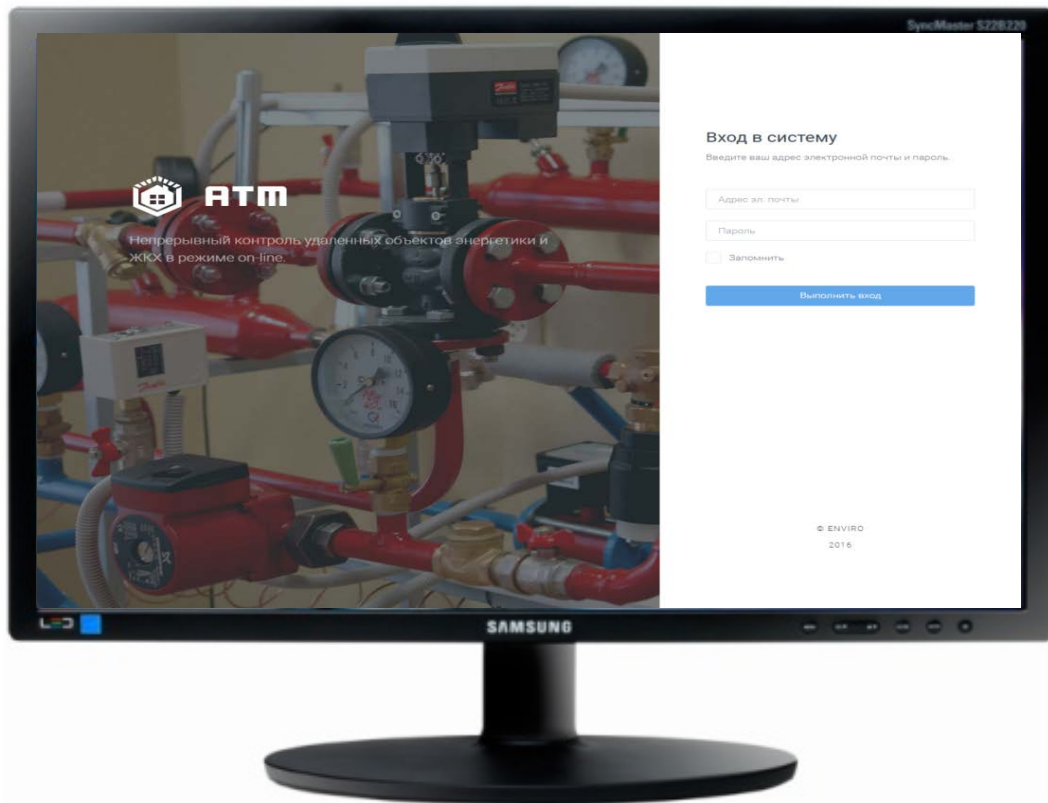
SyncMaster S22B220

ATM

Непрерывный контроль удаленных объектов энергетики и ЖКХ в режиме on-line.

Вход в систему

Введите ваш адрес электронной почты и пароль.

Адрес эл. почты

Пароль

Запомнить

Выполнить вход

© ENVIRO
2016

LED

SAMSUNG